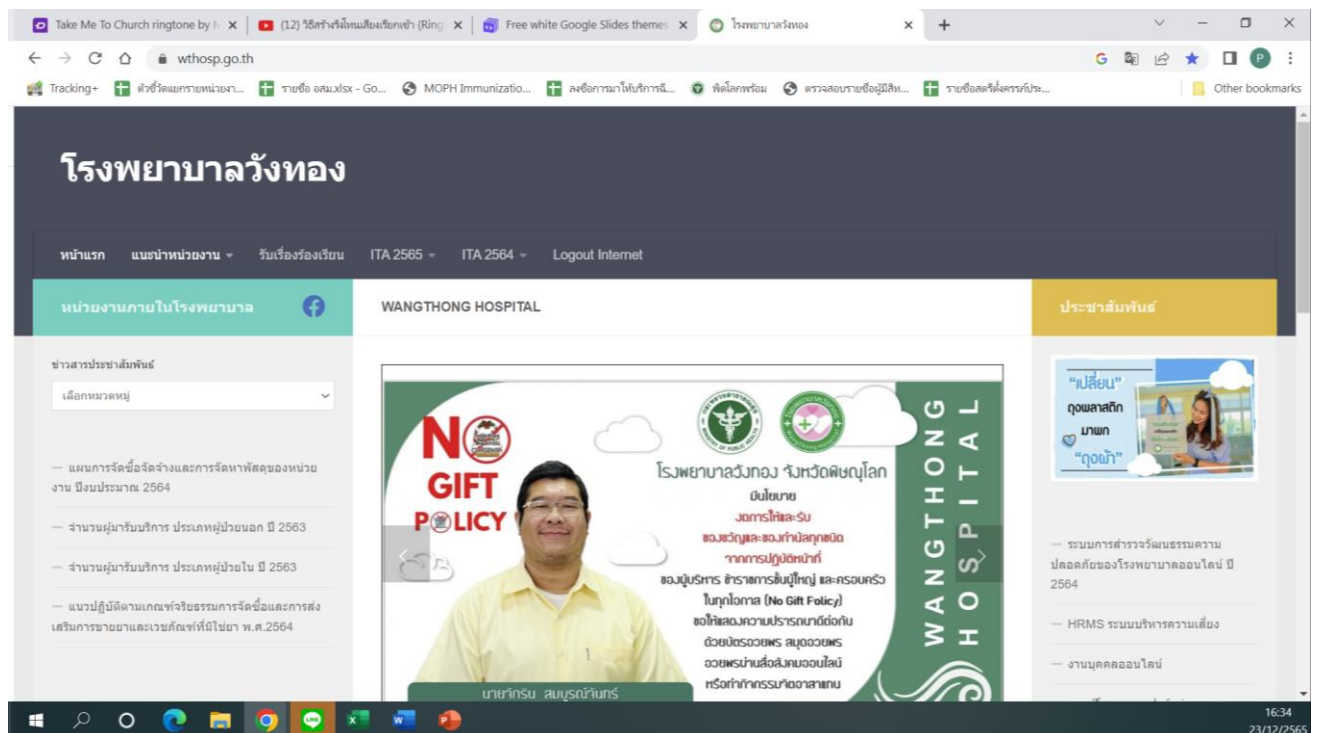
Take Me To Church ringtone by N ×
(12) วิธีสร้างริงโทนเสียงเรียกเข้า (Ring ×
Free white Google Slides themes ×
โรงพยาบาลวังทอง ×
+

wthosp.go.th

Tracking+ ตัวชี้วัดแยกรายหน่วยงา... รายชื่อ อสม.xlsx - Go... MOPH Immunizatio... ลงชื่อการมาให้บริการฉี... พิดโลกพร้อม ตรวจสอบรายชื่อผู้มีสิท... รายชื่อสตรีตั้งครรภ์ประ... Other bookmarks

โรงพยาบาลวังทอง

หน้าแรก แนะนำหน่วยงาน รับเรื่องร้องเรียน ITA 2565 ITA 2564 Logout Internet

หน่วยงานภายในโรงพยาบาล

ข่าวสารประชาสัมพันธ์

เลือกหมวดหมู่

— แผนการจัดซื้อจัดจ้างและการจัดหาพัสดุของหน่วยงาน ปีงบประมาณ 2564

— จำนวนผู้มารับบริการ ประเภทผู้ป่วยนอก ปี 2563

— จำนวนผู้มารับบริการ ประเภทผู้ป่วยใน ปี 2563

— แนวปฏิบัติตามเกณฑ์จริยธรรมการจัดซื้อและการส่งเสริมการขายยาและเวชภัณฑ์ที่มิใช่ยา พ.ศ.2564

WANGTHONG HOSPITAL

NO GIFT POLICY

โรงพยาบาลวังทอง จังหวัดพิษณุโลก
มีนโยบาย
งดการให้และรับ
ของขวัญและของกำนัลทุกชนิด
จากการปฏิบัติหน้าที่
ของผู้บริหาร ข้าราชการชั้นผู้ใหญ่ และครอบครัว
ในทุกโอกาส (No Gift Policy)
ขอให้แสดงความปรารถนาดีต่อกัน
ด้วยบัตรอวยพร สมุดอวยพร
อวยพรผ่านสื่อสังคมออนไลน์
หรือทำกิจกรรมจิตอาสาแทน

นายจักริน สมบูรณ์จันทร์

WANGTHONG HOSPITAL

ประชาสัมพันธ์

"เปลี่ยน" ถุงพลาสติก มาพก "ถุงผ้า"

— ระบบการสำรวจวัฒนธรรมความปลอดภัยของโรงพยาบาลออนไลน์ ปี 2564

— HRMS ระบบบริหารความเสี่ยง

— งานบุคคลออนไลน์

16:34
23/12/2565